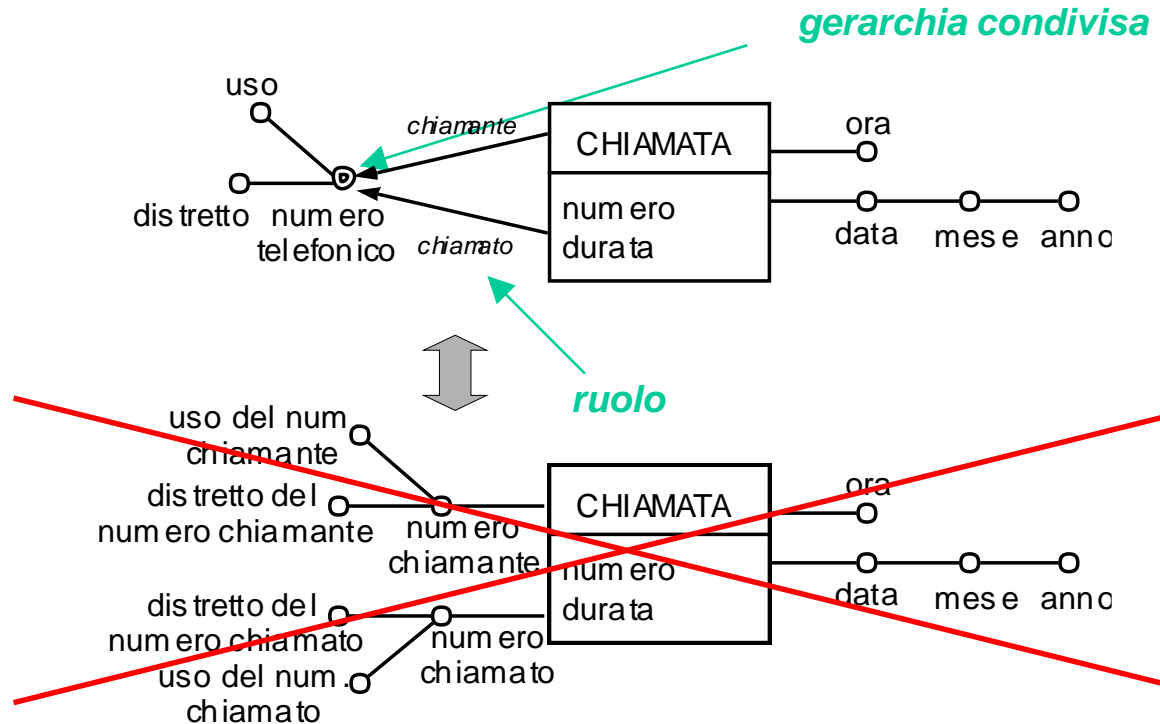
gerarchia condivisa

uso

chiamante

CHIAMATA

ora

distretto

numero telefonico

chiamato

numero
durata

data

mese

anno

ruolo

uso del num chiamante

CHIAMATA

ora

distretto del numero chiamante

numero chiamante

numero
durata

data

mese

anno

distretto del numero chiamato

numero chiamato

uso del num. chiamato